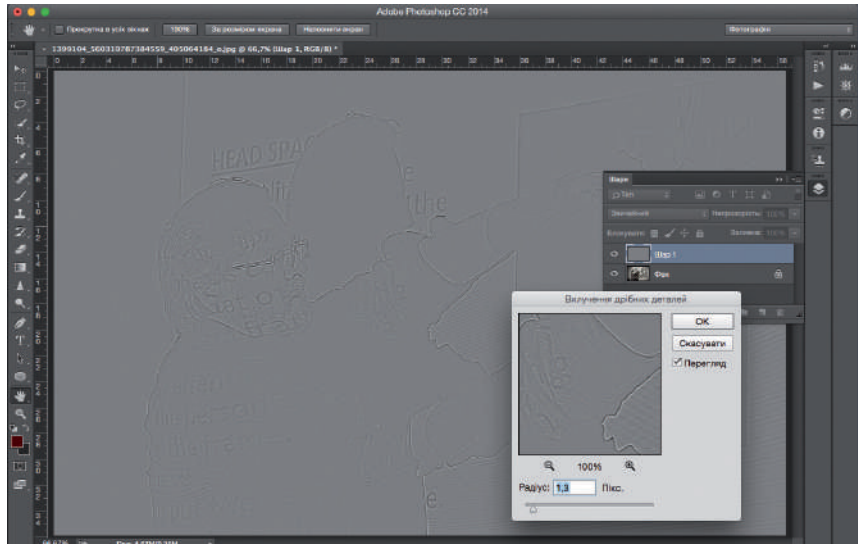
Adobe Photoshop CC 2014

Прокрутка в усіх вікнах 100% За розміром екрана Заповнити екран Фотографія

1399104_560310787384559_405064164_o.jpg @ 66,7% (Шар 1, RGB/8) *

HEAD SPA

Шари

Звичайний Непрозорість: 100%

Блокувати: Заливка: 100%

Шар 1

Фон

Виділення дрібних деталей

OK

Скасувати

Перегляд

100%

Радіус: 1,3 Пікс.

66,67%